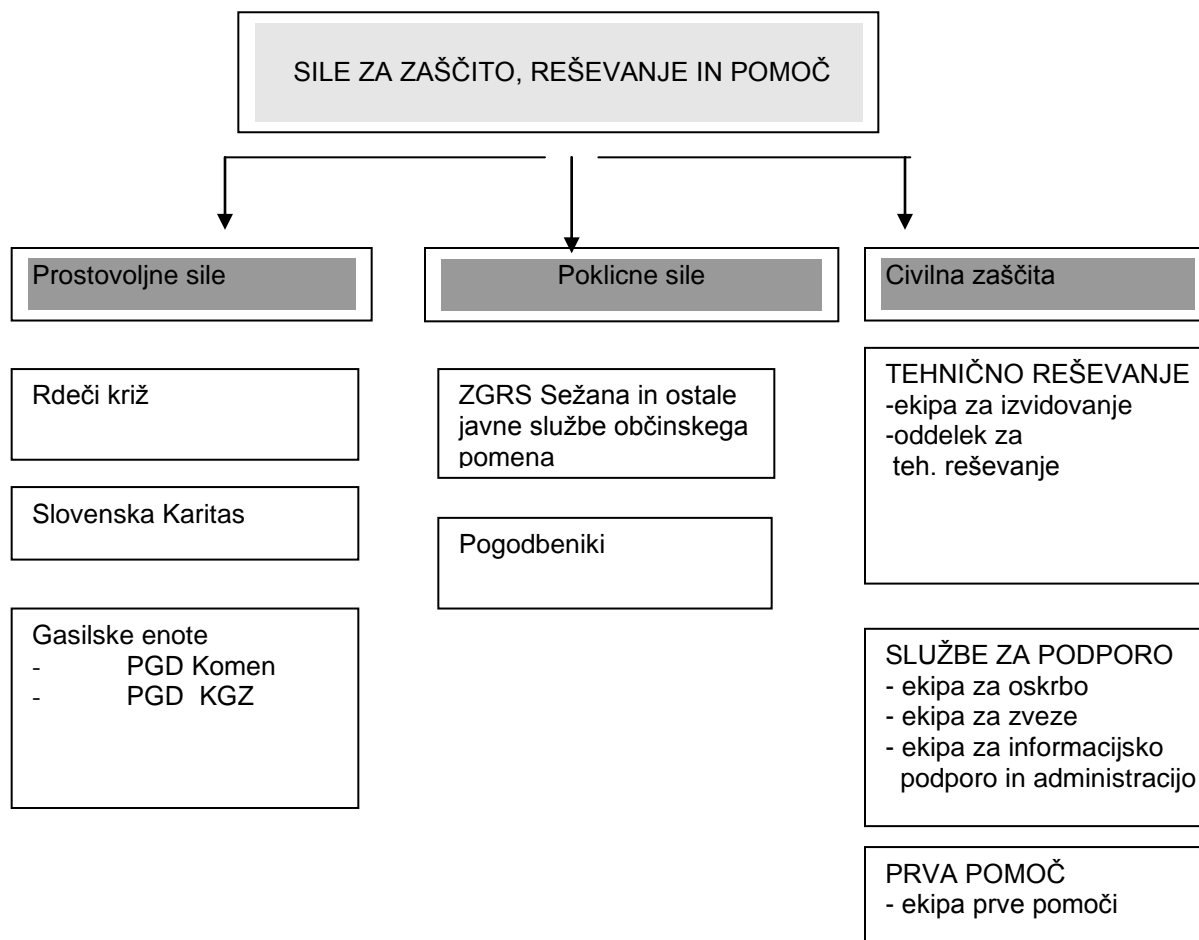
SILE ZA ZAŠČITO, REŠEVANJE IN POMOČ

Prostovoljne sile

Rdeči križ

Slovenska Karitas

Gasilske enote
- PGD Komen
- PGD KGZ

Poklicne sile

ZGRS Sežana in ostale javne službe občinskega pomena

Pogodbeniki

Civilna zaščita

TEHNIČNO REŠEVANJE
-ekipa za izvidovanje
-oddelek za teh. reševanje

SLUŽBE ZA PODPORO
- ekipa za oskrbo
- ekipa za zveze
- ekipa za informacijsko podporo in administracijo

PRVA POMOČ
- ekipa prve pomoči